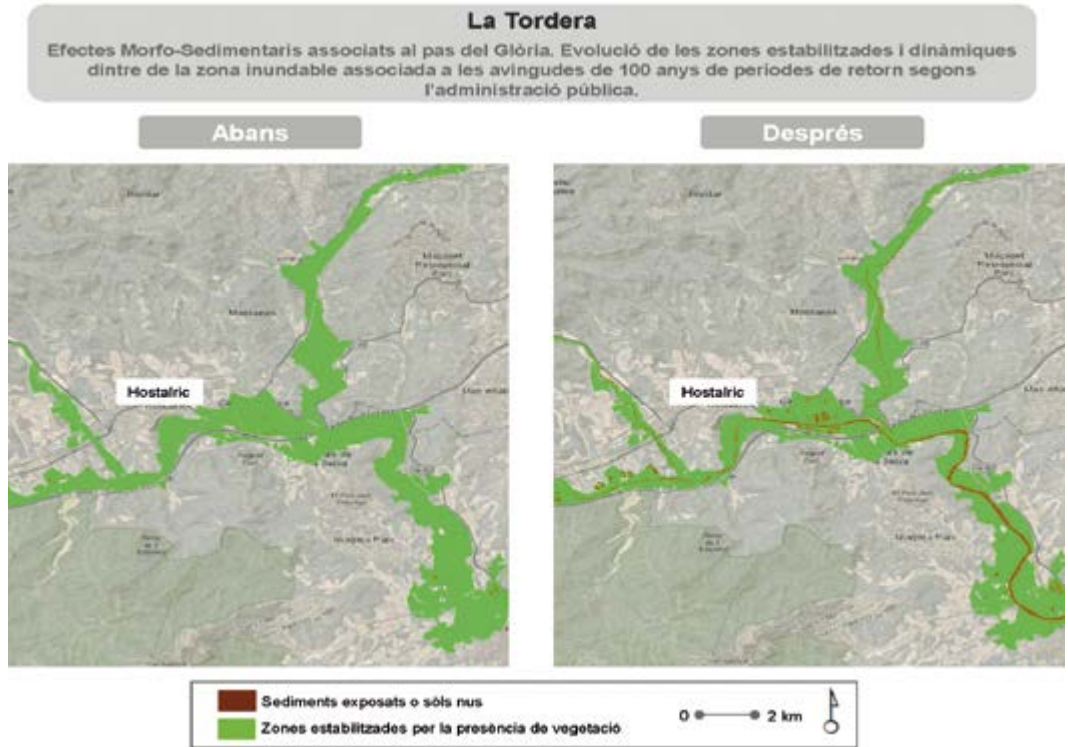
La Tordera

Efectes Morfo-Sedimentaris associats al pas del Glòria. Evolució de les zones estabilitzades i dinàmiques dintre de la zona inundable associada a les avingudes de 100 anys de periodes de retorn segons l'administració pública.

Abans

Hostalric

Després

Hostalric

Sediments exposats o sòls nus

Zones estabilitzades per la presència de vegetació

0 2 km